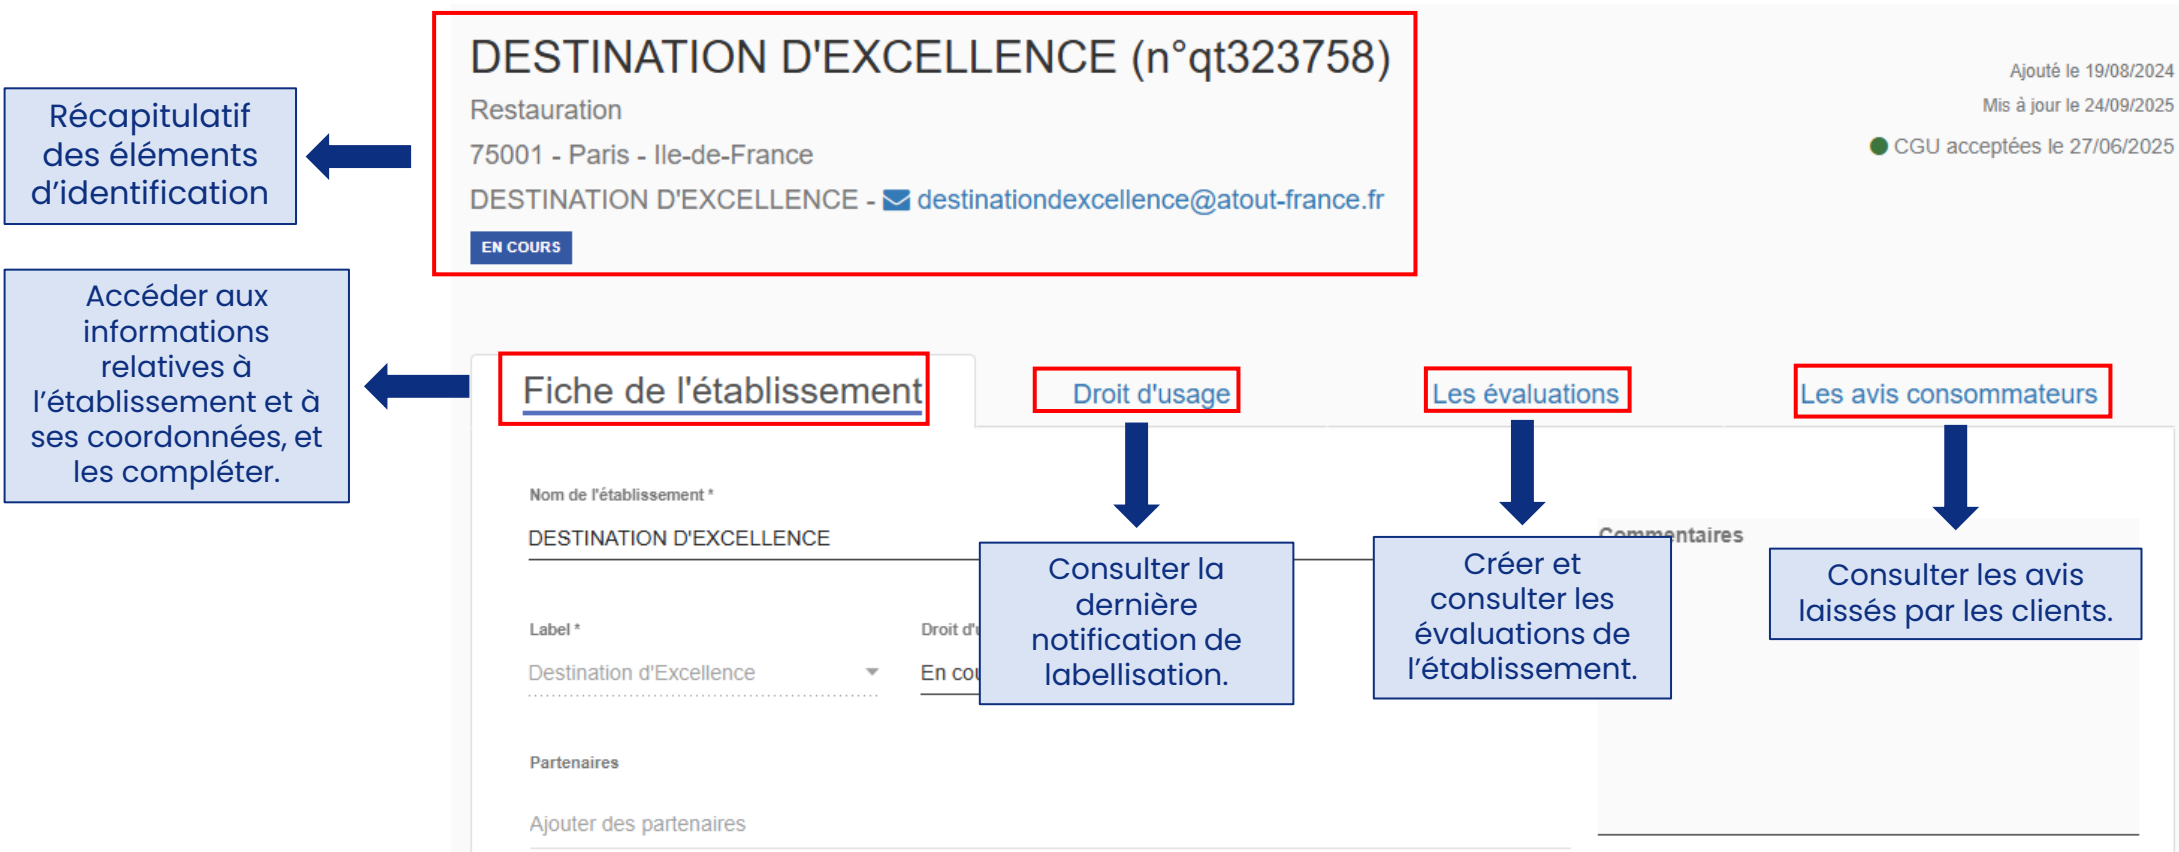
Récapitulatif des éléments d'identification

DESTINATION D'EXCELLENCE (n°qt323758)

Restauration

75001 - Paris - Ile-de-France

DESTINATION D'EXCELLENCE - destinationdexcellence@atout-france.fr

EN COURS

Ajouté le 19/08/2024

Mis à jour le 24/09/2025

CGU acceptées le 27/06/2025

Accéder aux informations relatives à l'établissement et à ses coordonnées, et les compléter.

Fiche de l'établissement

Droit d'usage

Les évaluations

Les avis consommateurs

Nom de l'établissement *

DESTINATION D'EXCELLENCE

Consulter la dernière notification de labellisation.

Créer et consulter les évaluations de l'établissement.

Commentaires

Consulter les avis laissés par les clients.

Label *

Destination d'Excellence

Droit d'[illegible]

En co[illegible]

Partenaires

Ajouter des partenaires